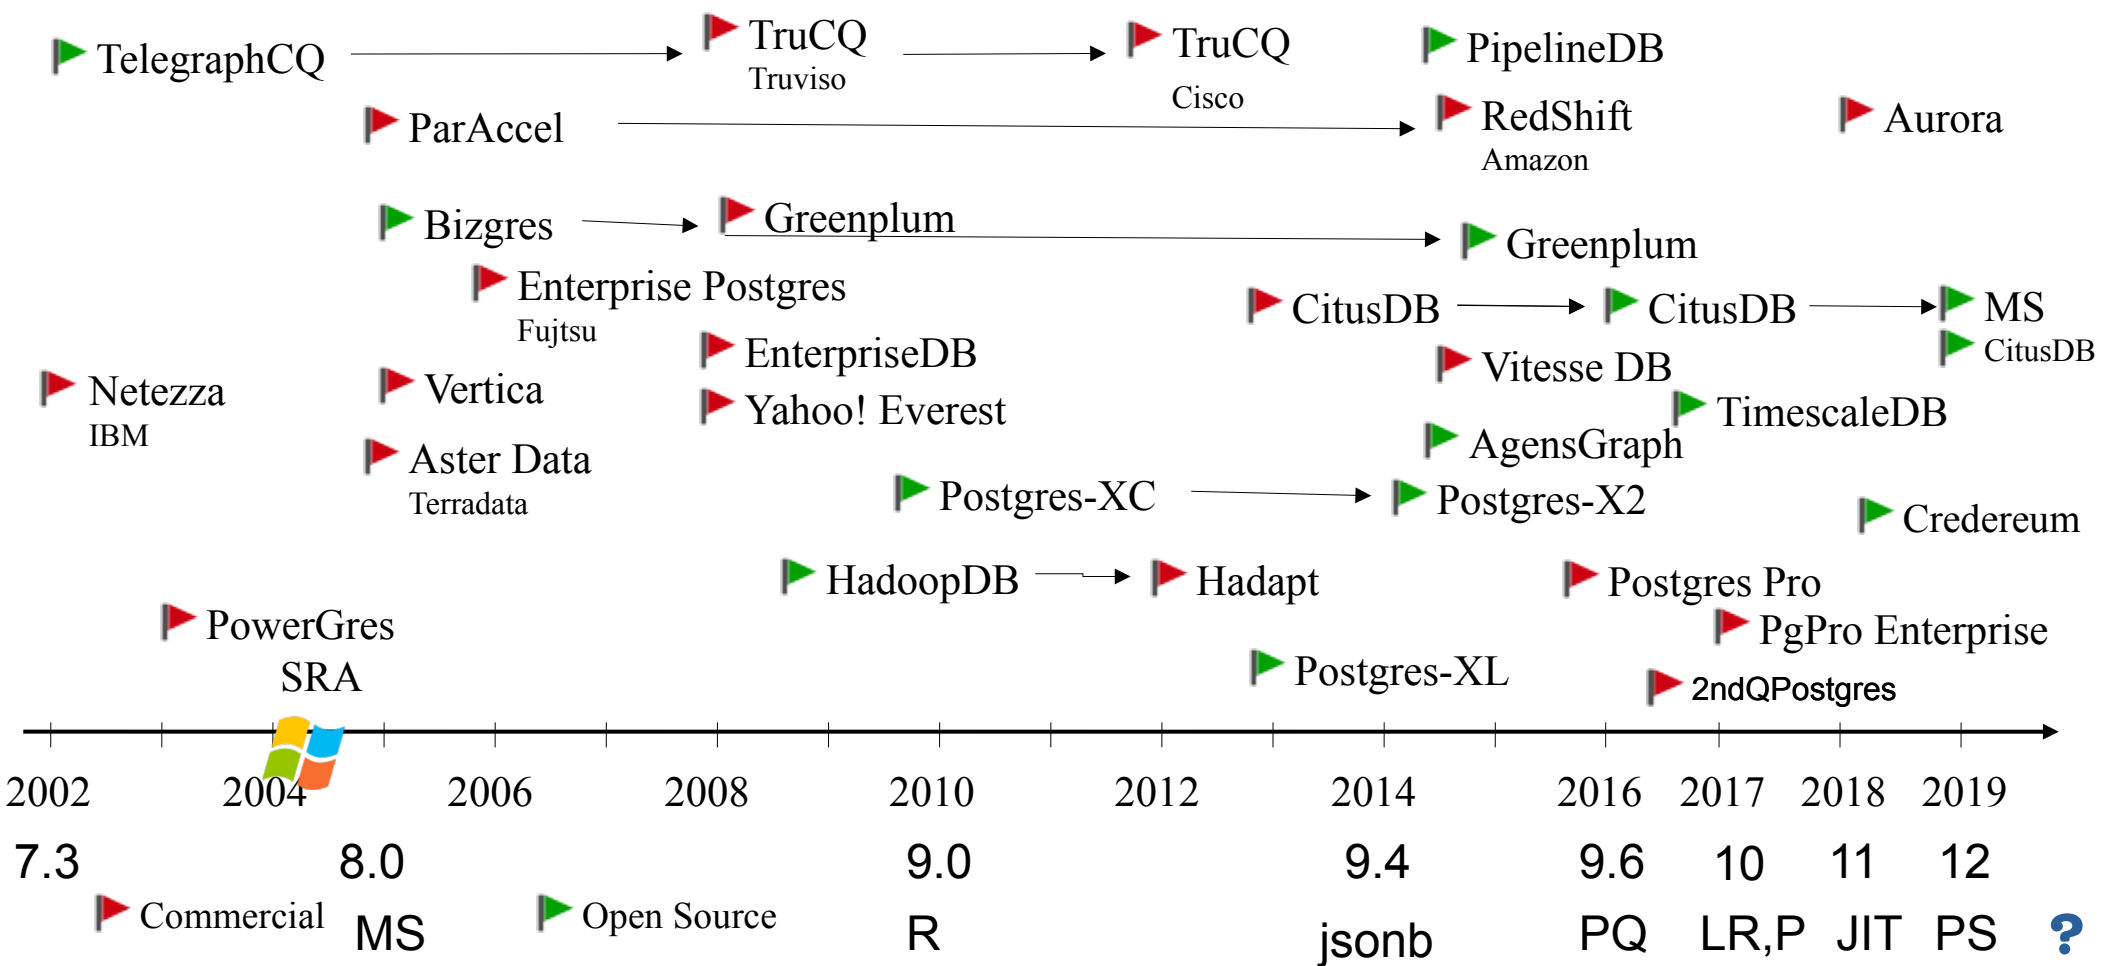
TelegraphCQ
TruCQ
Truviso
TruCQ
Cisco
PipelineDB
ParAccel
RedShift
Amazon
Aurora
Bizgres
Greenplum
Greenplum
Enterprise Postgres
Fujtsu
CitusDB
CitusDB
MS
CitusDB
EnterpriseDB
Vitesse DB
Netezza
IBM
Vertica
Yahoo! Everest
TimescaleDB
AgensGraph
Aster Data
Terradata
Postgres-XC
Postgres-X2
Credereum
HadoopDB
Hadapt
Postgres Pro
PgPro Enterprise
PowerGres
SRA
Postgres-XL
2ndQPostgres

2002 2004 2006 2008 2010 2012 2014 2016 2017 2018 2019

7.3 8.0 9.0 9.4 9.6 10 11 12

Commercial MS Open Source R jsonb PQ LR,P JIT PS ?